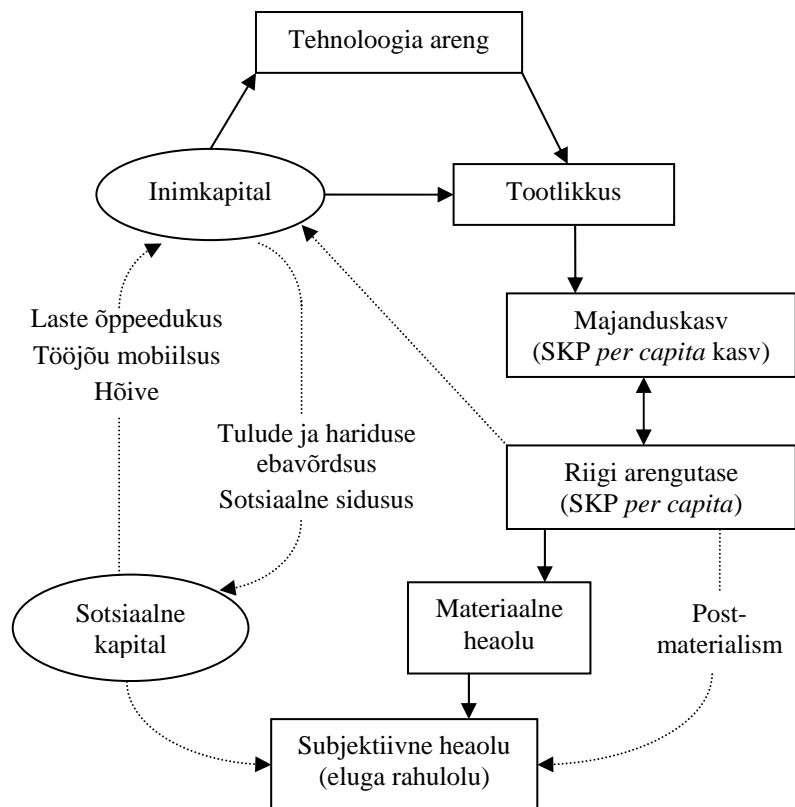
Tehnoloogia areng

Inimkapital

Tootlikkus

Laste õppeedukus
Tööjõu mobiilsus
Hõive

Majanduskasv
(SKP *per capita* kasv)

Tulude ja hariduse ebavõrdsus
Sotsiaalne sidusus

Riigi arengutase
(SKP *per capita*)

Sotsiaalne kapital

Materiaalne heaolu

Post-materialism

Subjektiivne heaolu
(eluga rahulolu)